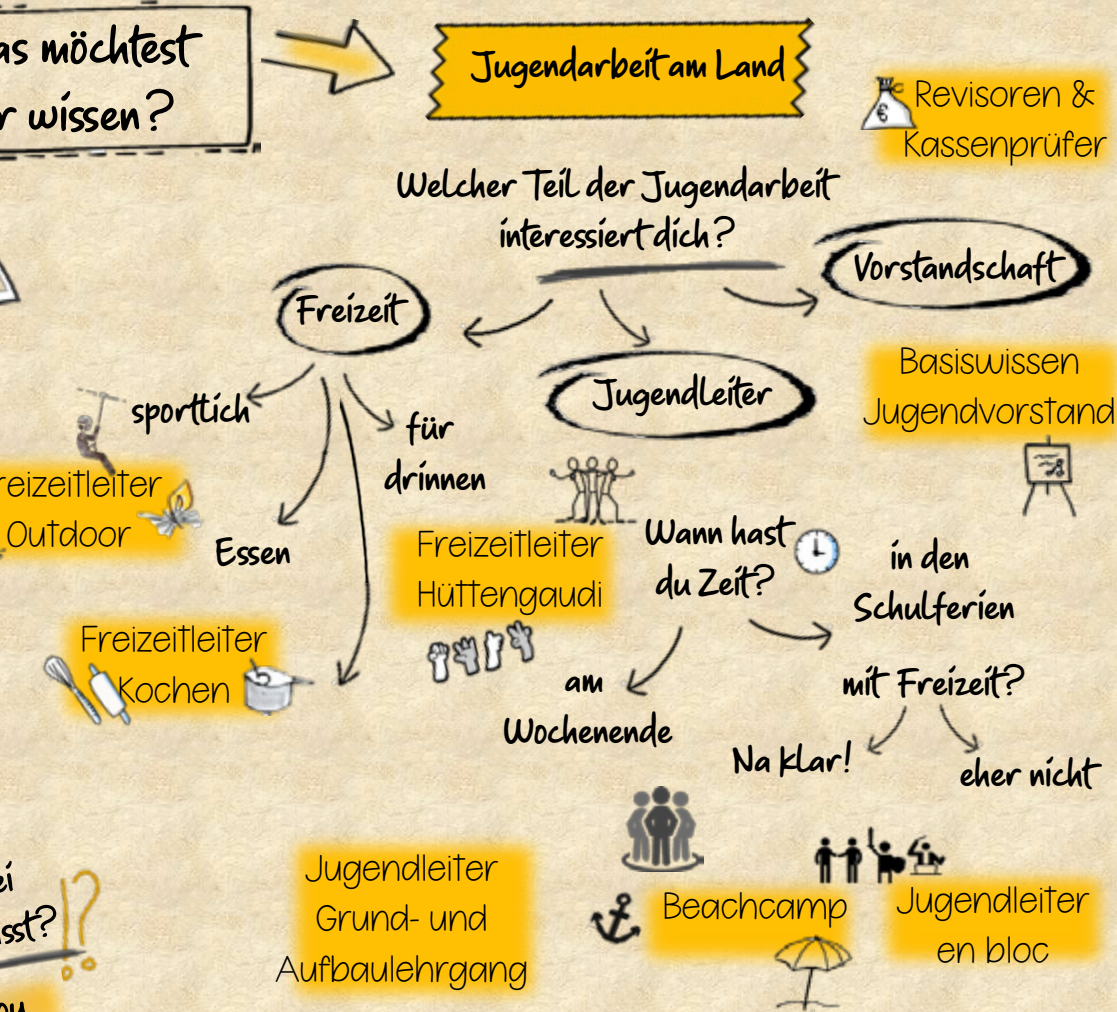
as möchtest
r wissen?

Jugendarbeit am Land

Revisoren & Kassenprüfer

Welcher Teil der Jugendarbeit interessiert dich?

Vorstandschaft

Freizeit

Jugendleiter

Basiswissen Jugendvorstand

sportlich

für drinnen

reizeitleiter Outdoor

Essen

Freizeitleiter Hüttengaudi

Wann hast du Zeit?

in den Schulferien

Freizeitleiter Kochen

am Wochenende

mit Freizeit?

Na klar!

eher nicht

ei
sst?

Jugendleiter Grund- und Aufbaulehrgang

Beachcamp

Jugendleiter en bloc